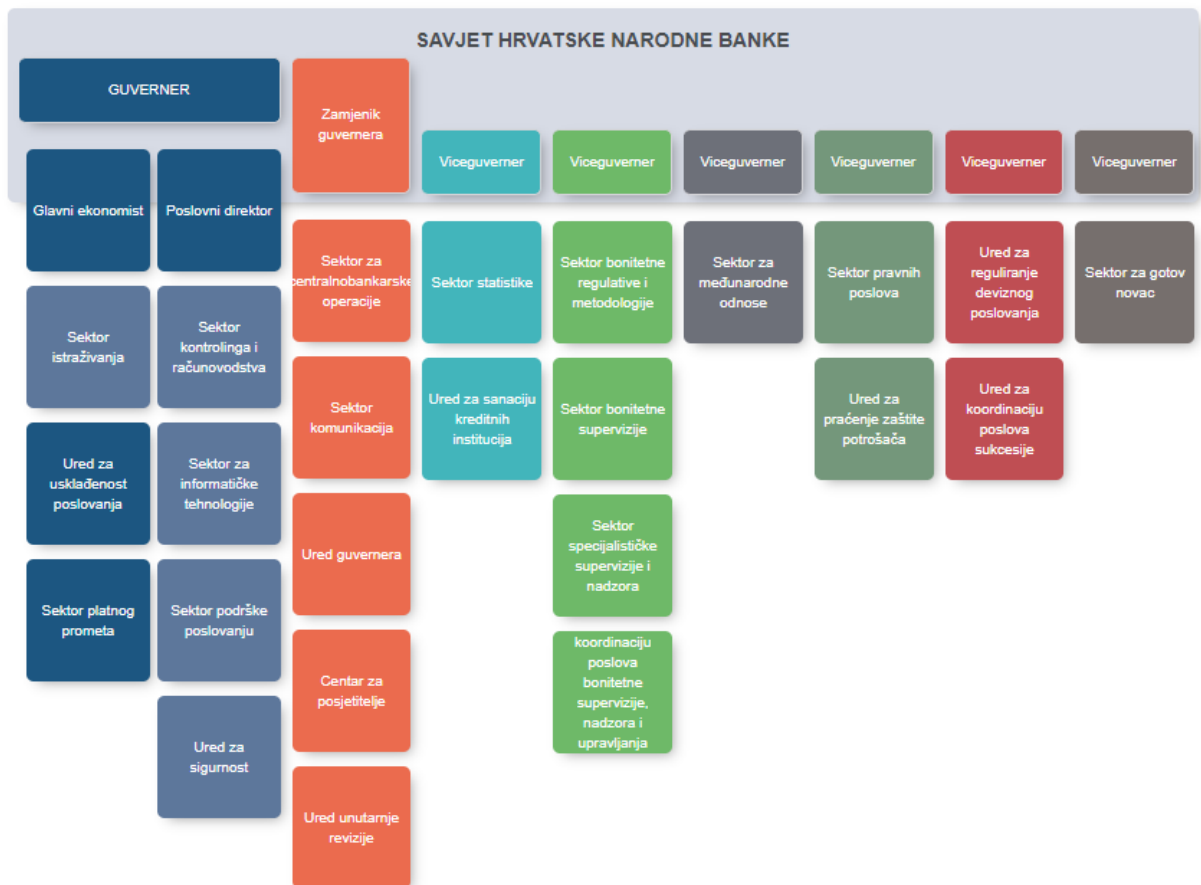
SAVJET HRVATSKE NARODNE BANKE

GUVERNER

Zamjenik guvernera

Viceguverner

Viceguverner

Viceguverner

Viceguverner

Viceguverner

Viceguverner

Glavni ekonomist

Poslovni direktor

Sektor istraživanja

Sektor kontrolinga i računovodstva

Ured za usklađenost poslovanja

Sektor za informatičke tehnologije

Sektor platnog prometa

Sektor podrške poslovanju

Ured za sigurnost

Sektor za centralnobankarske operacije

Sektor komunikacija

Ured guvernera

Centar za posjetitelje

Ured unutarnje revizije

Sektor statistike

Ured za sanaciju kreditnih institucija

Sektor bonitetne regulative i metodologije

Sektor bonitetne supervizije

Sektor specijalističke supervizije i nadzora

koordinaciju poslova bonitetne supervizije, nadzora i upravljanja

Sektor za međunarodne odnose

Sektor pravnih poslova

Ured za praćenje zaštite potrošača

Ured za reguliranje deviznog poslovanja

Ured za koordinaciju poslova sukcesije

Sektor za gotov novac